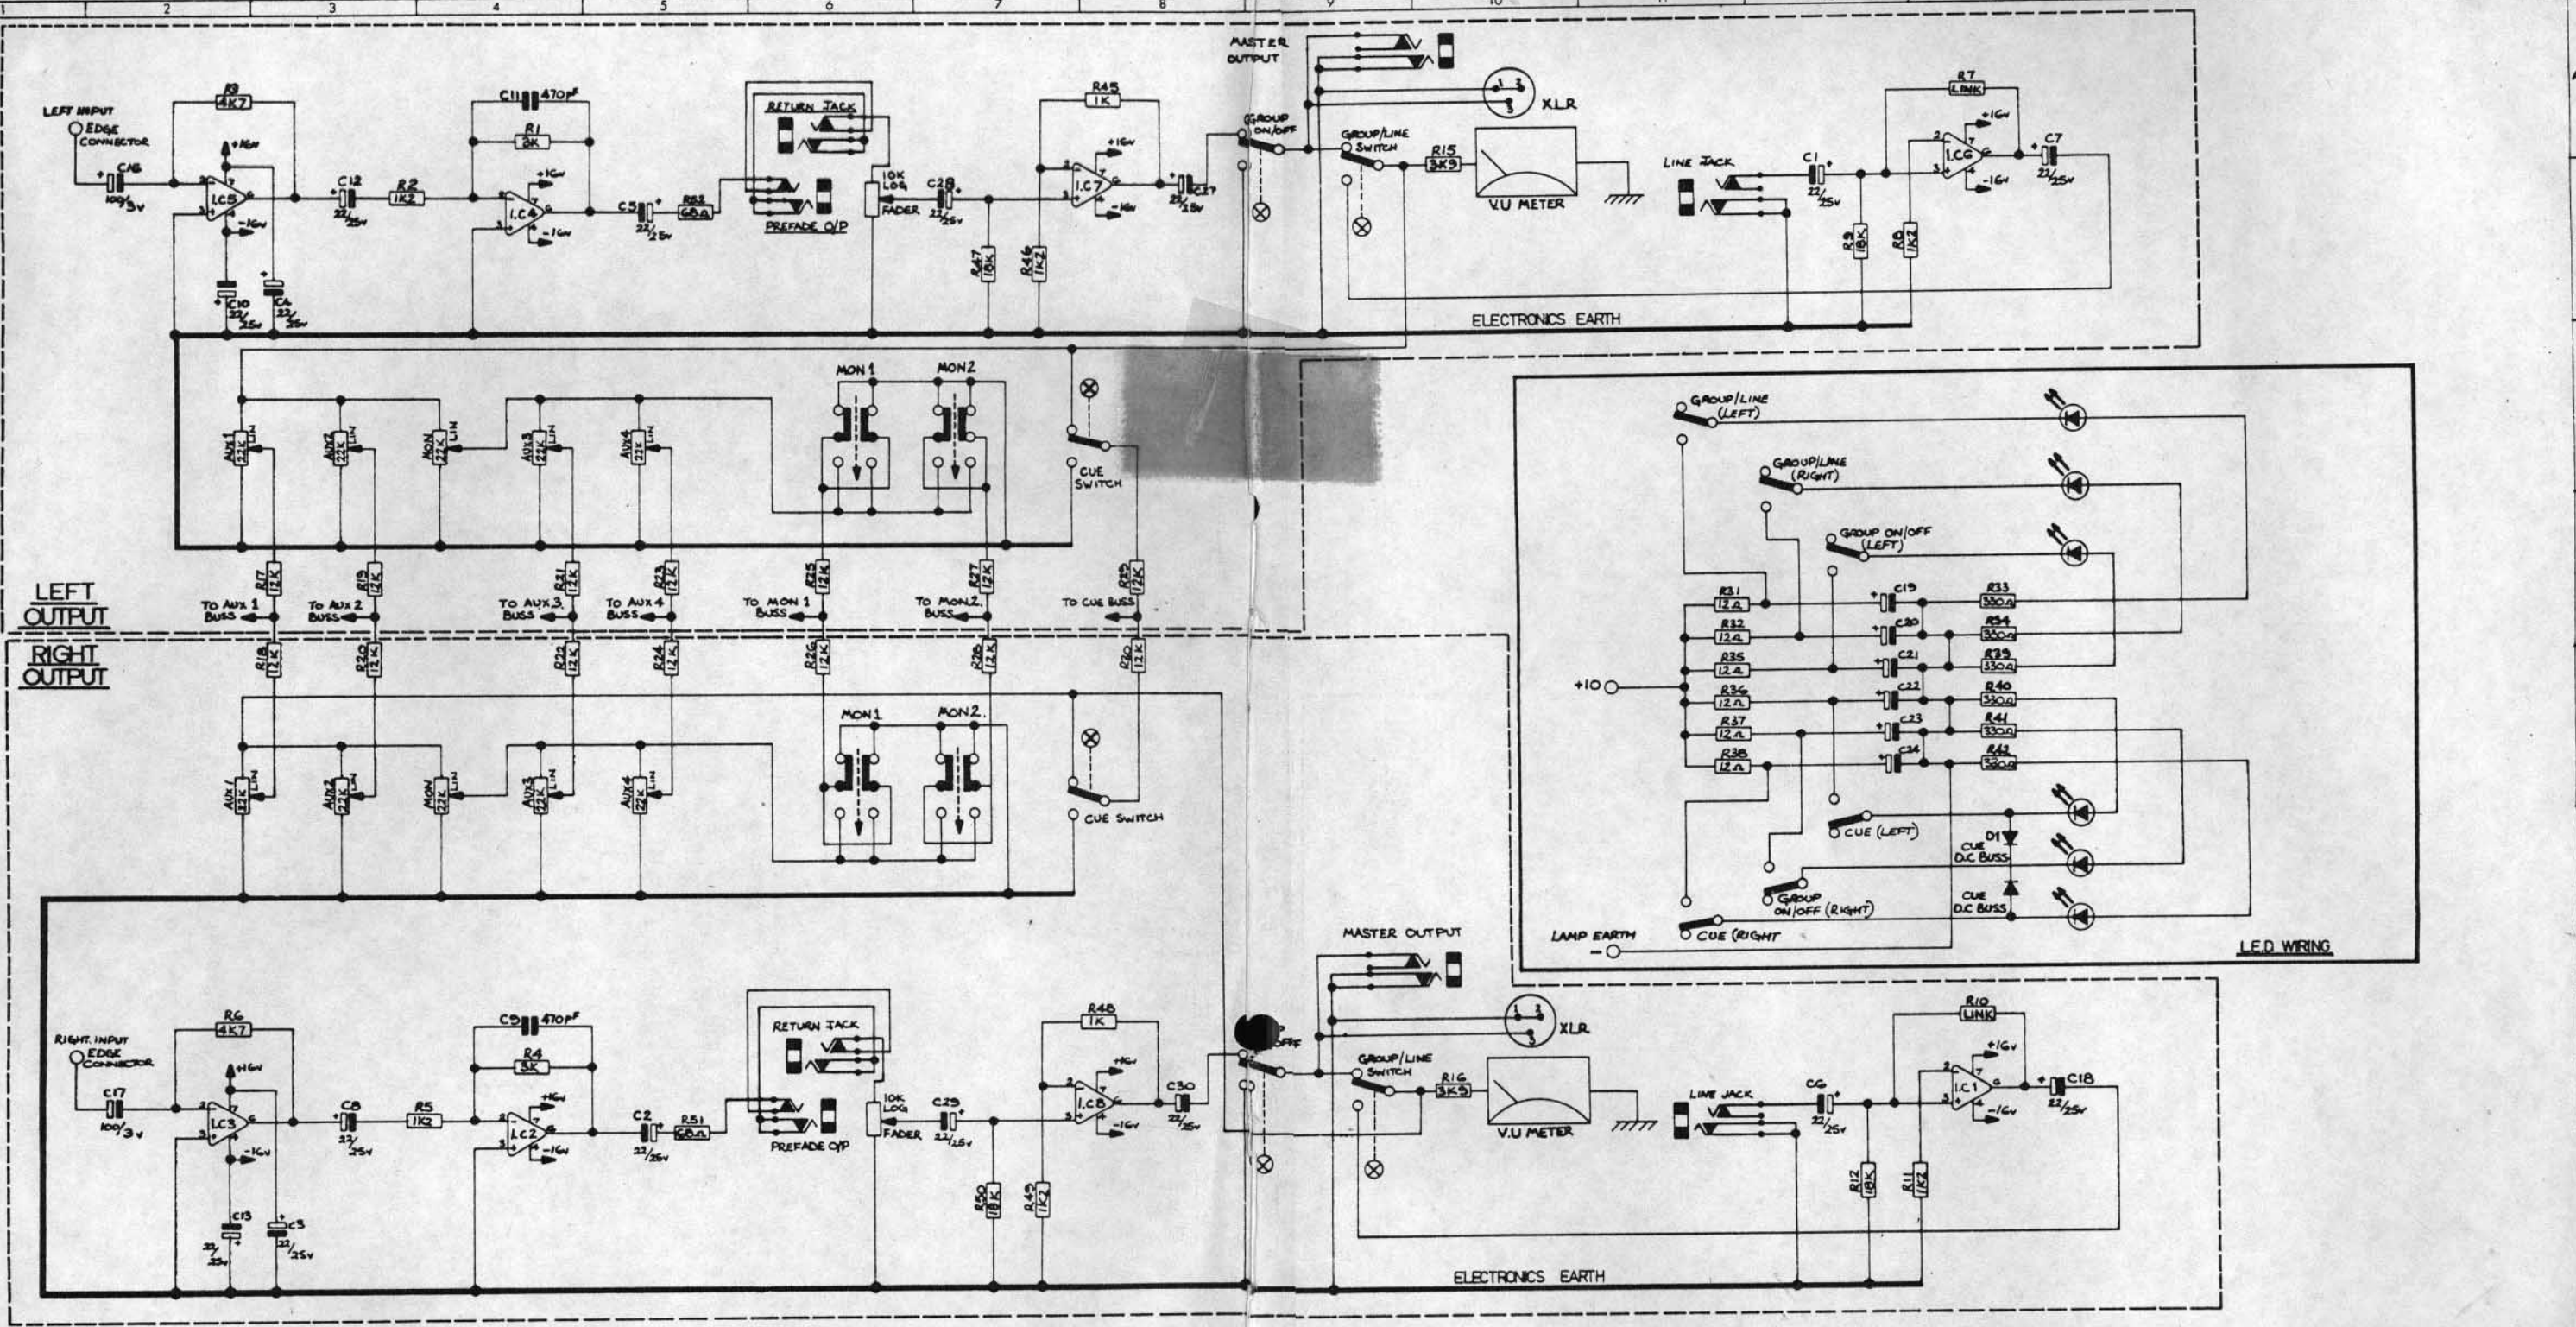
2 3 4 5 6 7 8 9 10

LEFT INPUT
EDGE CONNECTOR
C16
100/3v
R3
4K7
+16v
I.C5
-16v
C10
22/25v
C4
22/25v
C12
22/25v
R2
1K2
C11 470pF
R1
3K
+16v
I.C4
-16v
C5
22/25v
R52
68Ω
RETURN JACK
PREFADE O/P
10K LOG
FADER
C28
22/25v
R45
1K
+16v
I.C7
-16v
R47
18K
R46
1K2
C27
22/25v
MASTER OUTPUT
GROUP ON/OFF
XLR
GROUP/LINE SWITCH
R15
3K9
V.U METER
LINE JACK
C1
22/25v
R9
18K
R8
1K2
R7
LINK
+16v
I.C6
-16v
C7
22/25v
ELECTRONICS EARTH

AUX1 22K LIN
AUX2 22K LIN
MON 22K LIN
AUX3 22K LIN
AUX4 22K LIN
MON1
MON2
CUE SWITCH
R17 12K
R19 12K
R21 12K
R23 12K
R25 12K
R27 12K
R29 12K
LEFT OUTPUT
RIGHT OUTPUT
TO AUX 1 BUSS
TO AUX 2 BUSS
TO AUX 3 BUSS
TO AUX 4 BUSS
TO MON 1 BUSS
TO MON 2 BUSS
TO CUE BUSS
R18 12K
R20 12K
R22 12K
R24 12K
R26 12K
R28 12K
R30 12K
AUX1 22K LIN
AUX2 22K LIN
MON 22K LIN
AUX3 22K LIN
AUX4 22K LIN
MON1
MON2.
CUE SWITCH

GROUP/LINE (LEFT)
GROUP/LINE (RIGHT)
GROUP ON/OFF (LEFT)
+10
R31 12Ω
R32 12Ω
R35 12Ω
R36 12Ω
R37 12Ω
R38 12Ω
C19
C20
C21
C22
C23
C24
R33 330Ω
R34 330Ω
R39 330Ω
R40 330Ω
R41 330Ω
R42 330Ω
CUE (LEFT)
D1
CUE D.C BUSS
CUE D.C BUSS
GROUP ON/OFF (RIGHT)
LAMP EARTH
CUE (RIGHT
L.E.D WIRING

RIGHT INPUT
EDGE CONNECTOR
C17
100/3v
R6
4K7
+16v
I.C3
-16v
C13
22/25v
C3
22/25v
C8
22/25v
R5
1K2
C9 470pF
R4
3K
+16v
I.C2
-16v
C2
22/25v
R51
68Ω
RETURN JACK
PREFADE O/P
10K LOG
FADER
C29
22/25v
R48
1K
+16v
I.C8
-16v
C30
22/25v
R50
18K
R49
1K2
MASTER OUTPUT
OFF
XLR
GROUP/LINE SWITCH
R16
3K9
V.U METER
LINE JACK
C6
22/25v
R12
18K
R11
1K2
R10
LINK
+16v
I.C1
-16v
C18
22/25v
ELECTRONICS EARTH